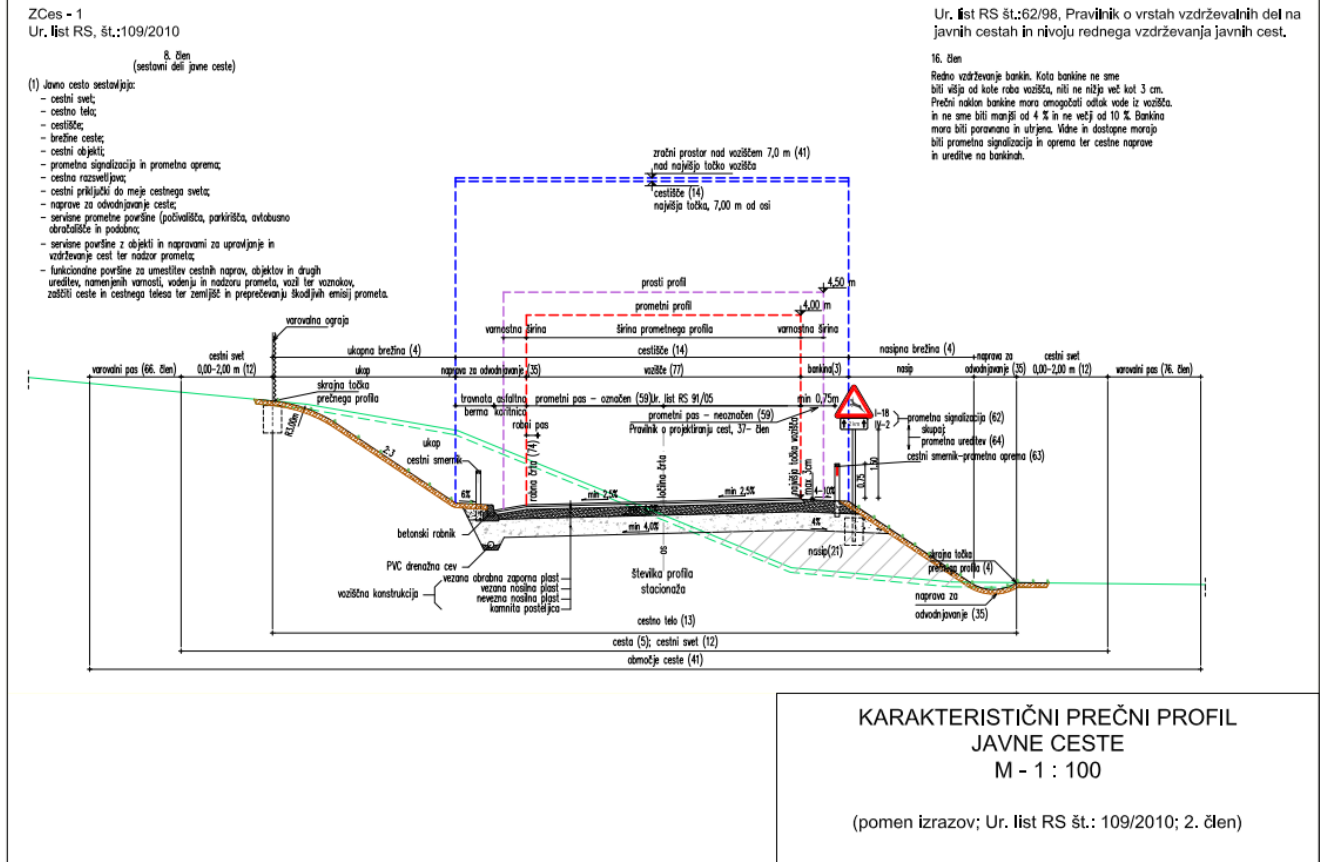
ZCes - 1
Ur. list RS, št.:109/2010

8. člen
(sestavni deli javne ceste)

(1) Javno cesto sestavljajo:
– cestni svet;
– cestno telo;
– cestišče;
– brežine ceste;
– cestni objekti;
– prometna signalizacija in prometna oprema;
– cestna razsvetljava;
– cestni priključki do meje cestnega sveta;
– naprave za odvodnjavanje ceste;
– servisne prometne površine (počivališča, parkirišča, avtobusno obračališče in podobno);
– servisne površine z objekti in napravami za upravljanje in vzdrževanje cest ter nadzor prometa;
– funkcionalne površine za umestitev cestnih naprav, objektov in drugih ureditev, namenjenih varnosti, vodenju in nadzoru prometa, vozil ter voznikov, zaščiti ceste in cestnega telesa ter zemljišč in preprečevanju škodljivih emisij prometa.

Ur. list RS št.:62/98, Pravilnik o vrstah vzdrževalnih del na javnih cestah in nivoju rednega vzdrževanja javnih cest.

16. člen
Redno vzdrževanje bankin. Kota bankine ne sme biti višja od kote roba vozišča, niti ne nižja več kot 3 cm. Prečni naklon bankine mora omogočati odtok vode iz vozišča. in ne sme biti manjši od 4 % in ne večji od 10 %. Bankina mora biti poravnana in utrjena. Vidne in dostopne morajo biti prometna signalizacija in oprema ter cestne naprave in ureditve na bankinah.

zračni prostor nad voziščem 7,0 m (41)
nad najvišjo točko vozišča
cestišče (14)
najvišja točka, 7,00 m od osi
prosti profil
4,50 m
prometni profil
4,00 m
varnostna širina
širina prometnega profila
varnostna širina
varovalna ograja
varovalni pas (66. člen)
cestni svet 0,00–2,00 m (12)
ukopna brežina (4)
ukop
naprava za odvodnjavanje (35)
cestišče (14)
vozišče (77)
bankina(3)
nasipna brežina (4)
nasip
naprava za odvodnjavanje (35)
cestni svet 0,00–2,00 m (12)
varovalni pas (76. člen)
skrajna točka prečnega profila
travnata asfaltna berma koritnica
prometni pas – označen (59)Ur. list RS 91/05
min 0,75m
prometni pas – neoznačen (59)
Pravilnik o projektiranju cest, 37– člen
robni pas
robna črta (74)
ločilna črta
najvišja točka vozišča max 3cm
I–18
V–2
prometna signalizacija (62)
skupaj:
prometna ureditev (64)
cestni smernik–prometna oprema (63)
1,50
0,75
R3,00m
2:3
ukop
cestni smernik
6%
min 2,5%
min 2,5%
4–10%
min 4,0%
4%
betonski robnik
PVC drenažna cev
os
nasip(21)
skrajna točka prečnega profila (4)
vozniška konstrukcija
vezana obrabna zaporna plast
vezana nosilna plast
nevezna nosilna plast
kamnita posteljica
številka profila stacionaža
naprava za odvodnjavanje (35)
cestno telo (13)
cesta (5); cestni svet (12)
območje ceste (41)

KARAKTERISTIČNI PREČNI PROFIL
JAVNE CESTE
M - 1 : 100

(pomen izrazov; Ur. list RS št.: 109/2010; 2. člen)